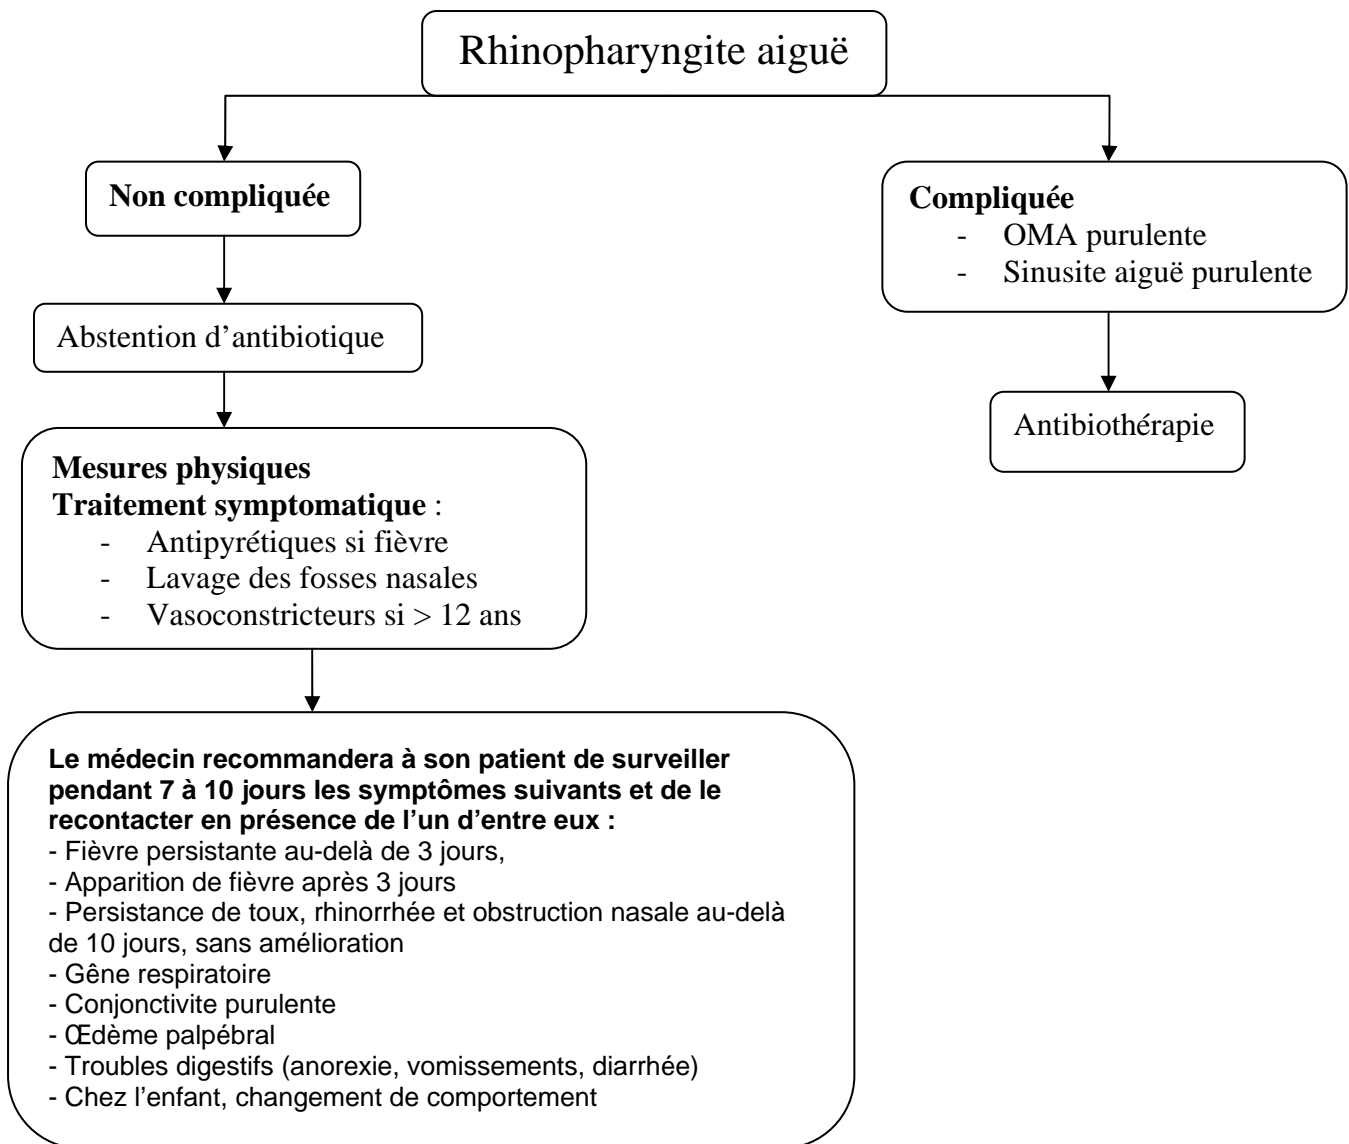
Rhinopharyngite aiguë

Non compliquée

Abstention d'antibiotique

Mesures physiques
Traitement symptomatique :
- Antipyrétiques si fièvre
- Lavage des fosses nasales
- Vasoconstricteurs si > 12 ans

Le médecin recommandera à son patient de surveiller pendant 7 à 10 jours les symptômes suivants et de le recontacter en présence de l'un d'entre eux :
- Fièvre persistante au-delà de 3 jours,
- Apparition de fièvre après 3 jours
- Persistance de toux, rhinorrhée et obstruction nasale au-delà de 10 jours, sans amélioration
- Gêne respiratoire
- Conjonctivite purulente
- Œdème palpébral
- Troubles digestifs (anorexie, vomissements, diarrhée)
- Chez l'enfant, changement de comportement

Compliquée
- OMA purulente
- Sinusite aiguë purulente

Antibiothérapie